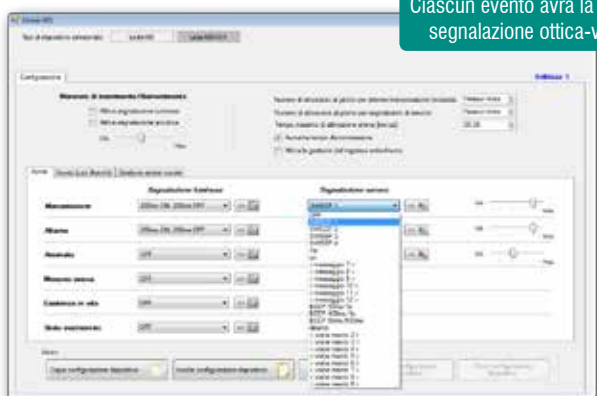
Ciascun evento avrà la
segnalazione ottica-v

Configurazione

Manovre di inserimento / disinserimento

Allarme

Anomalie

Cambio impostazioni

Copia configurazione dispositivo

Invia configurazione dispositivo

Segnalazione luminosa

Segnalazione sonora

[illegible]